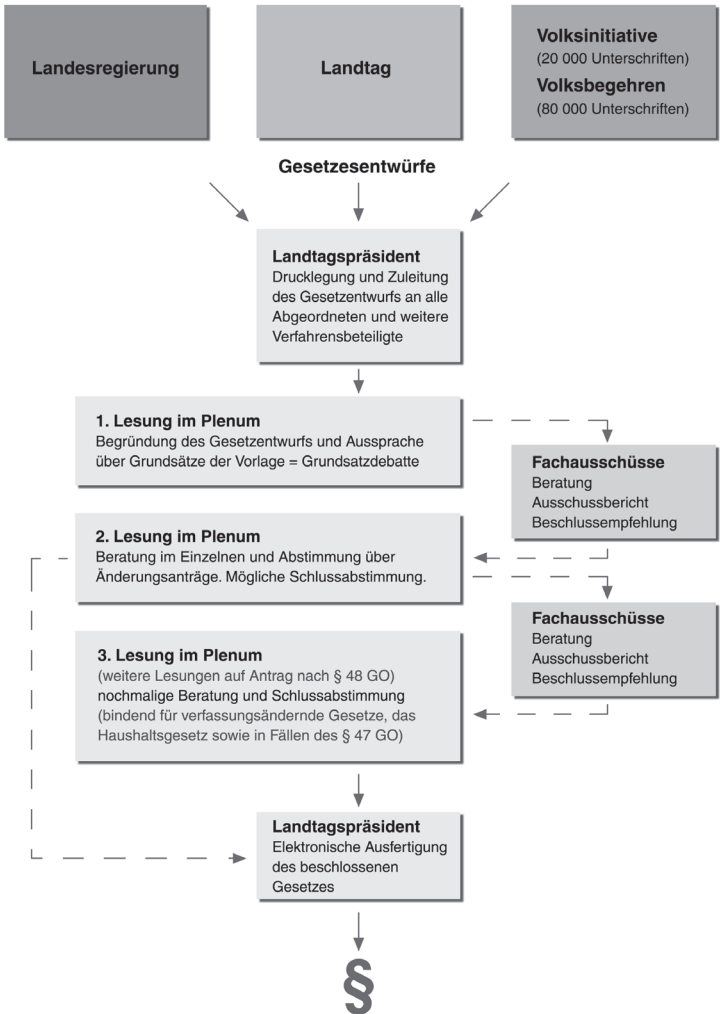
Landesregierung

Landtag

Volksinitiative
(20 000 Unterschriften)
Volksbegehren
(80 000 Unterschriften)

Gesetzesentwürfe

Landtagspräsident
Drucklegung und Zuleitung des Gesetzentwurfs an alle Abgeordneten und weitere Verfahrensbeteiligte

1. Lesung im Plenum
Begründung des Gesetzentwurfs und Aussprache über Grundsätze der Vorlage = Grundsatzdebatte

Fachausschüsse
Beratung
Ausschussbericht
Beschlussempfehlung

2. Lesung im Plenum
Beratung im Einzelnen und Abstimmung über Änderungsanträge. Mögliche Schlussabstimmung.

Fachausschüsse
Beratung
Ausschussbericht
Beschlussempfehlung

3. Lesung im Plenum
(weitere Lesungen auf Antrag nach § 48 GO)
nochmalige Beratung und Schlussabstimmung
(bindend für verfassungsändernde Gesetze, das Haushaltsgesetz sowie in Fällen des § 47 GO)

Landtagspräsident
Elektronische Ausfertigung des beschlossenen Gesetzes

§